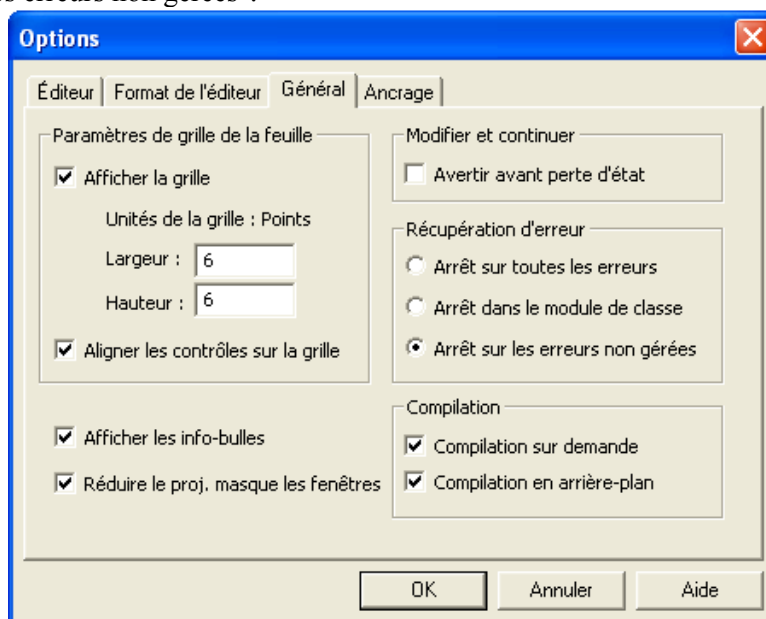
s erreurs non gérées :

Options

Éditeur | Format de l'éditeur | Général | Ancrage

Paramètres de grille de la feuille

Afficher la grille

Unités de la grille : Points

Largeur : 6

Hauteur : 6

Aligner les contrôles sur la grille

Afficher les info-bulles

Réduire le proj. masque les fenêtres

Modifier et continuer

Avertir avant perte d'état

Récupération d'erreur

Arrêt sur toutes les erreurs

Arrêt dans le module de classe

Arrêt sur les erreurs non gérées

Compilation

Compilation sur demande

Compilation en arrière-plan

OK

Annuler

Aide